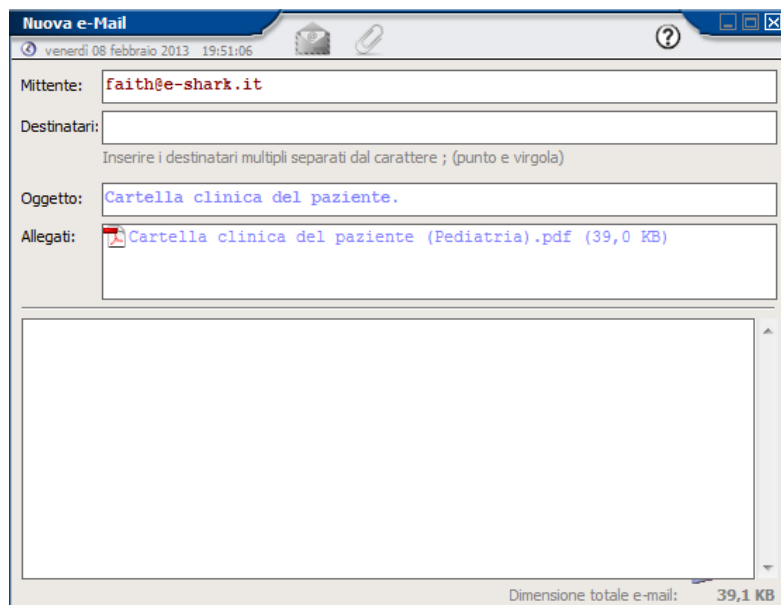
Nuova e-Mail

venerdì 08 febbraio 2013 19:51:06

Mittente: faith@e-shark.it

Destinatari:

Inserire i destinatari multipli separati dal carattere ; (punto e virgola)

Oggetto: Cartella clinica del paziente.

Allegati: Cartella clinica del paziente (Pediatria).pdf (39,0 KB)

Dimensione totale e-mail: 39,1 KB